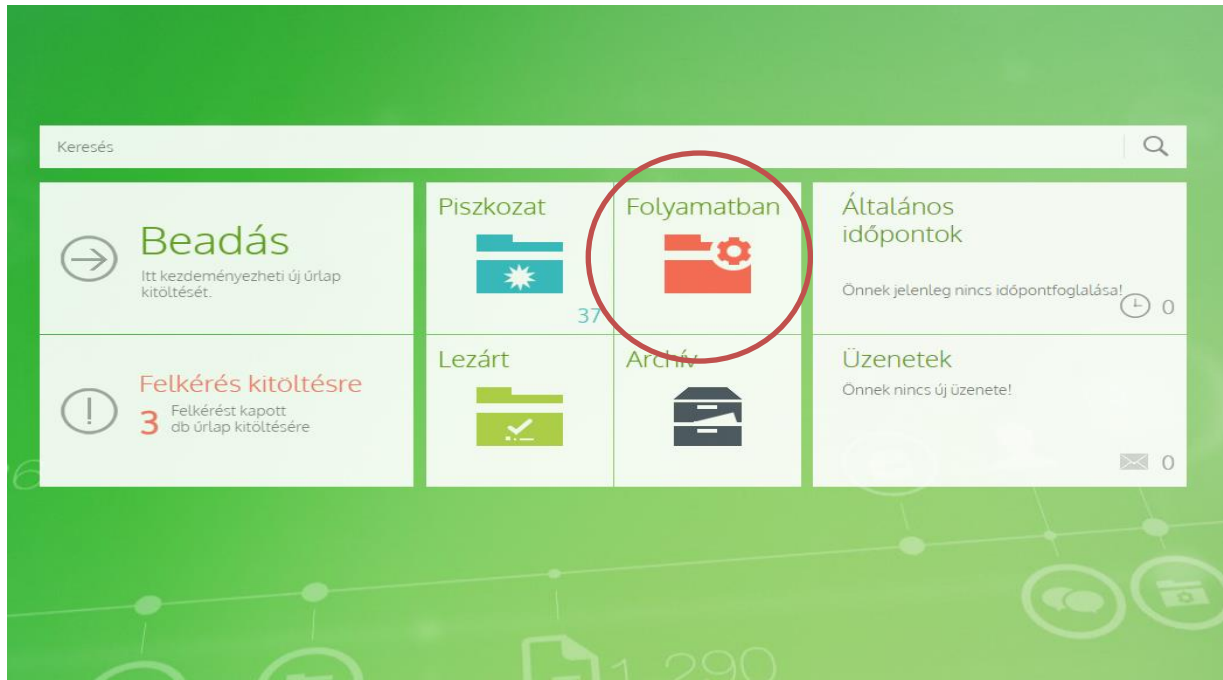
Keresés

Beadás
Itt kezdeményezheti új űrlap kitöltését.

Piszkozat
37

Folyamatban

Általános időpontok
Önnek jelenleg nincs időpontfoglalása!
0

Felkérés kitöltésre
3 Felkérést kapott db űrlap kitöltésére

Lezárt

Archív

Üzenetek
Önnek nincs új üzenete!
0

1 290